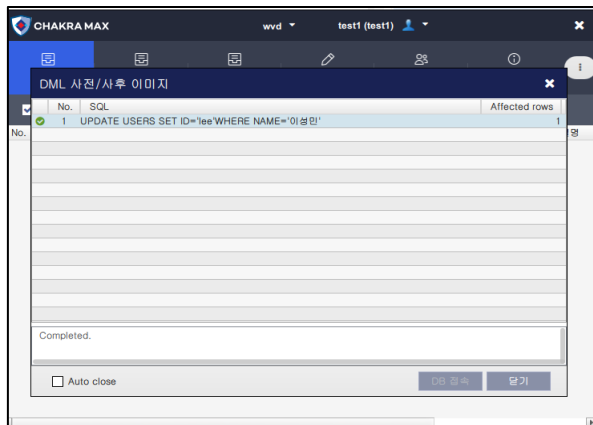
CHAKRA MAX
wvd ▾
test1 (test1) ▾
✖

DML 사전/사후 이미지
✖

| | No. | SQL | Affected rows |
|---|---|---|---|
| | 1 | UPDATE USERS SET ID='lee'WHERE NAME='이성민' | 1 |

No.
명

Completed.

Auto close
DB 접속
닫기